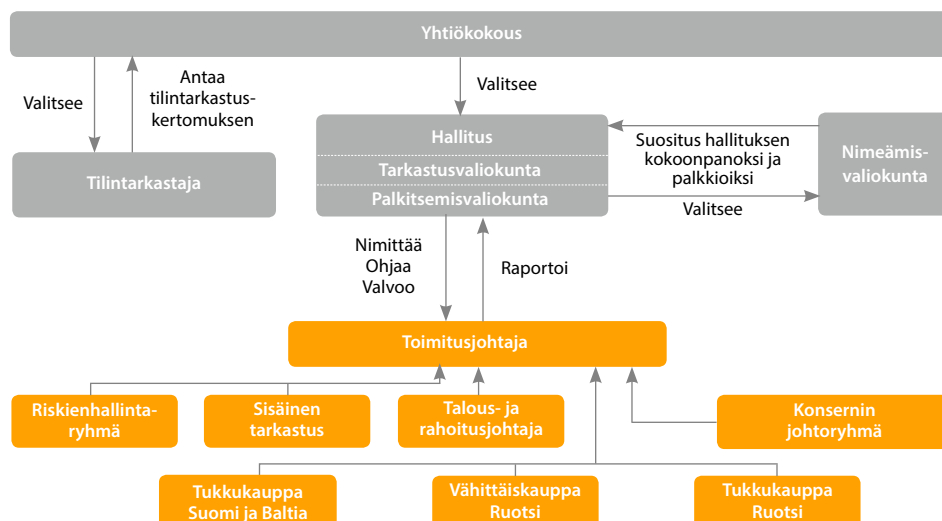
Yhtiökokous

Valitsee

Antaa tilintarkastuskertomuksen

Valitsee

Tilintarkastaja

Hallitus

Tarkastusvaliokunta

Palkitsemisvaliokunta

Suositus hallituksen kokoonpanoksi ja palkkioiksi

Valitsee

Nimeämisvaliokunta

Nimittää
Ohjaa
Valvoo

Raportoi

Toimitusjohtaja

Riskienhallintaryhmä

Sisäinen tarkastus

Talous- ja rahoitusjohtaja

Konsernin johtoryhmä

Tukkukauppa Suomi ja Baltia

Vähittäiskauppa Ruotsi

Tukkukauppa Ruotsi